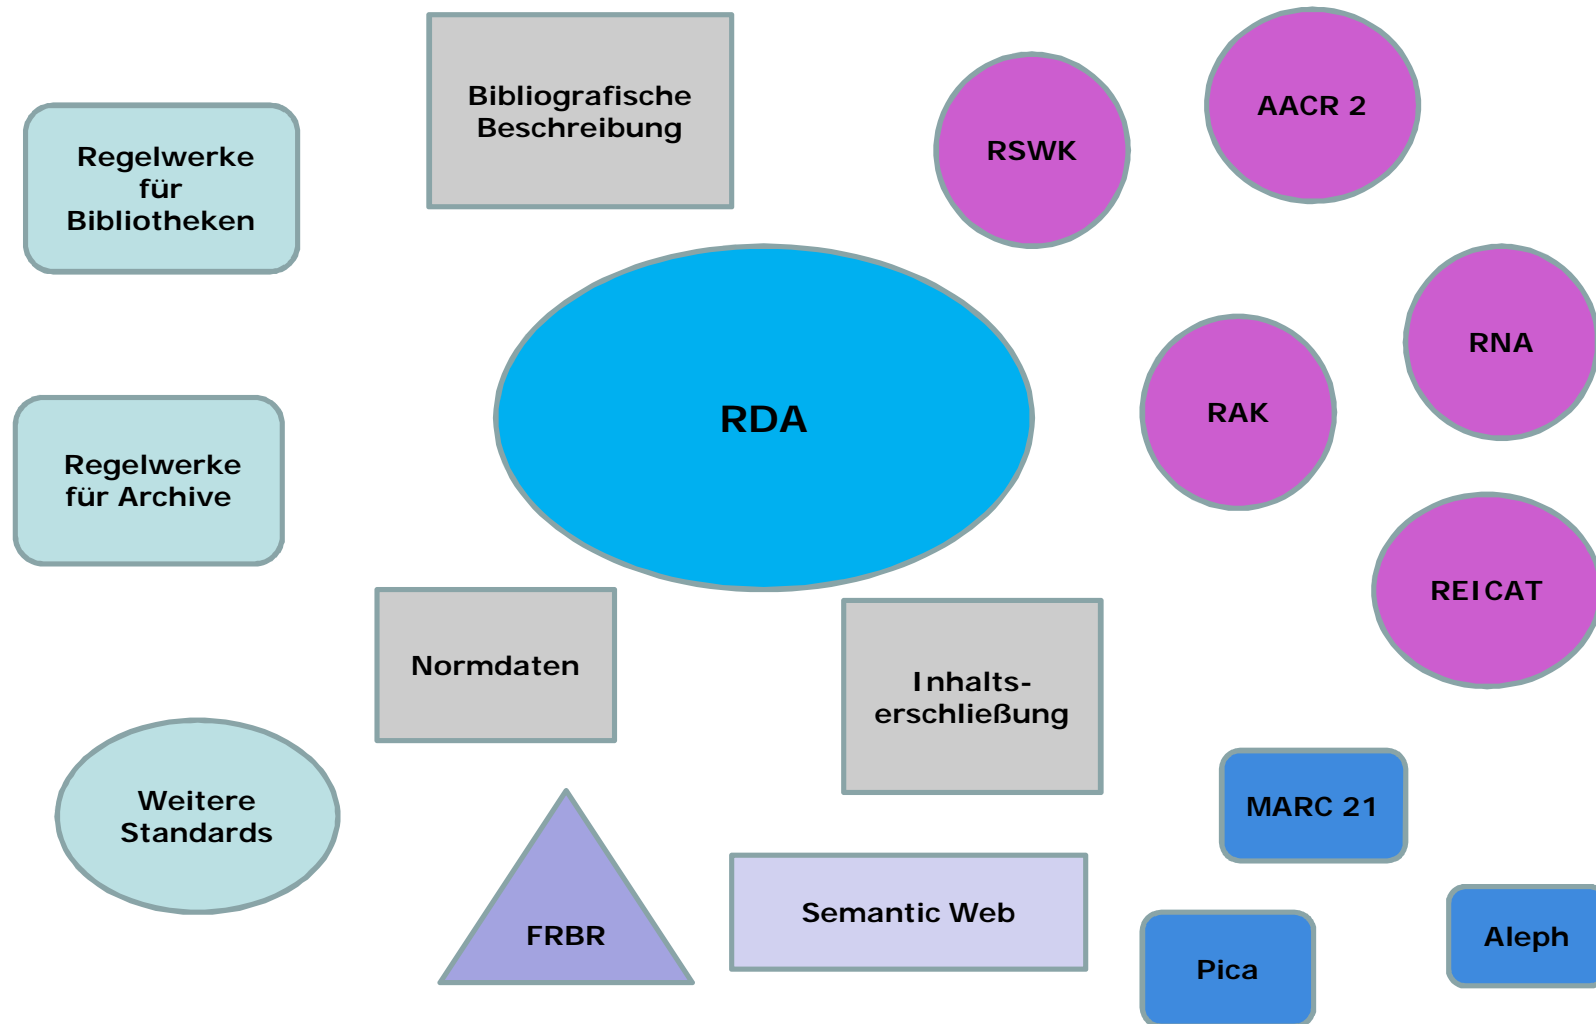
Bibliografische Beschreibung

RSWK

AACR 2

Regelwerke für Bibliotheken

RDA

RNA

RAK

Regelwerke für Archive

REICAT

Normdaten

Inhaltserschließung

MARC 21

Weitere Standards

FRBR

Semantic Web

Pica

Aleph